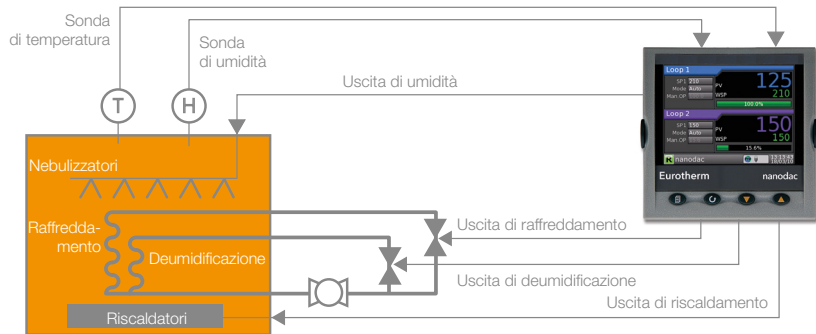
Sonda di temperatura

Sonda di umidità

Uscita di umidità

T

H

Nebulizzatori

Raffreddamento

Deumidificazione

Riscaldatori

Uscita di raffreddamento

Uscita di deumidificazione

Uscita di riscaldamento

Loop 1
SP1 210
Mode Auto
Man OP
PV 125
WSP 210
100.0%

Loop 2
SP1 150
Mode Auto
Man OP
PV 150
WSP 150
15.6%

nanodac

Eurotherm

nanodac